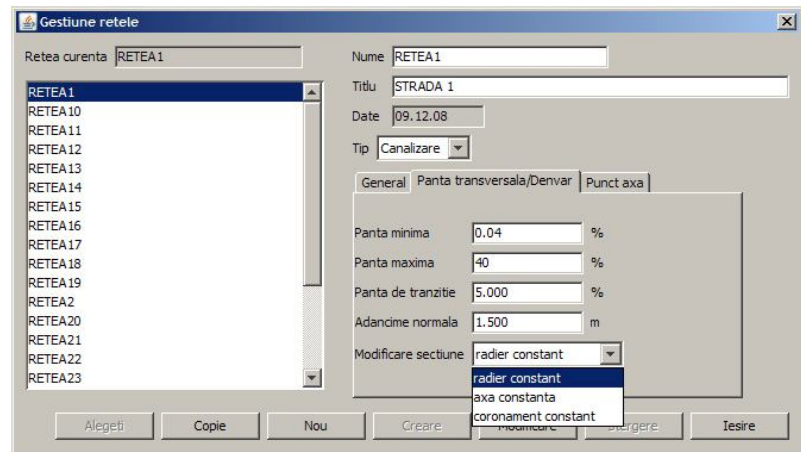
Gestiune retele

Retea curenta RETEA1

RETEA1
RETEA10
RETEA11
RETEA12
RETEA13
RETEA14
RETEA15
RETEA16
RETEA17
RETEA18
RETEA19
RETEA2
RETEA20
RETEA21
RETEA22
RETEA23

Nume RETEA1

Titlu STRADA 1

Date 09.12.08

Tip Canalizare

General | Panta transversala/Denvar | Punct axa

Panta minima 0.04 %

Panta maxima 40 %

Panta de tranzitie 5.000 %

Adancime normala 1.500 m

Modificare sectiune radier constant

radier constant
axa constanta
coronament constant

Alegeti | Copie | Nou | Creare | Modificare | Stergere | Iesire